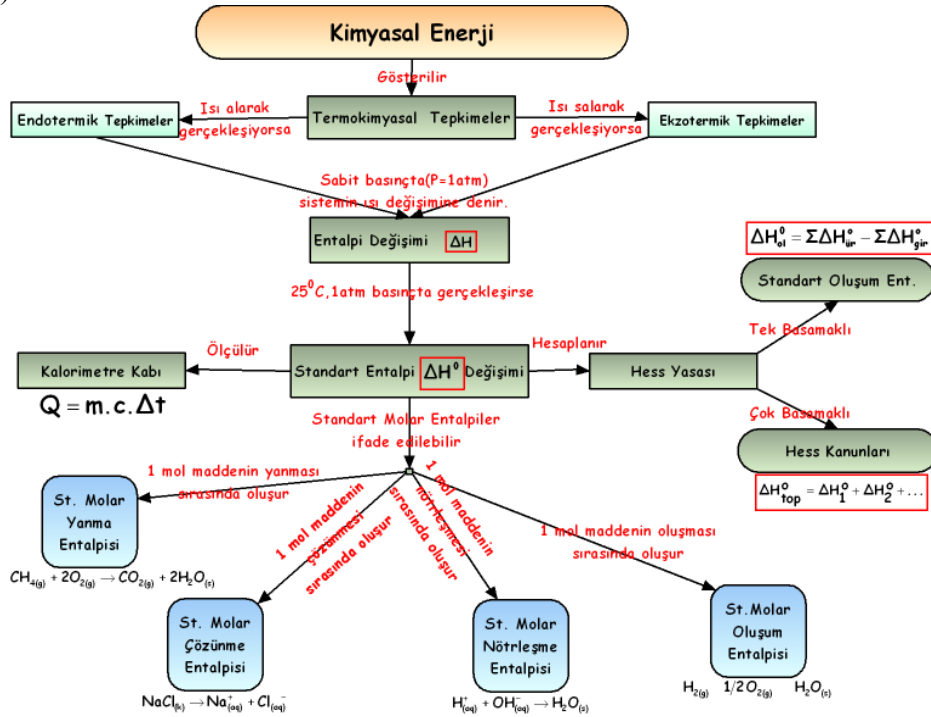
Kimyasal Enerji

Gösterilir

Termokimyasal Tepkimeler

Isı alarak gerçekleşiyorsa

Endotermik Tepkimeler

Isı salarak gerçekleşiyorsa

Ekzotermik Tepkimeler

Sabit basınçta(P=1atm) sistemin ısı değişimine denir.

Entalpi Değişimi $\Delta H$

$\Delta H^o_{ol} = \Sigma \Delta H^o_{ür} - \Sigma \Delta H^o_{gir}$

Standart Oluşum Ent.

$25^0C$,1atm basınçta gerçekleşirse

Tek Basamaklı

Ölçülür

Kalorimetre Kabı

$Q = m.c.\Delta t$

Standart Entalpi $\Delta H^0$ Değişimi

Hesaplanır

Hess Yasası

Çok Basamaklı

Hess Kanunları

$\Delta H^o_{top} = \Delta H^o_1 + \Delta H^o_2 + ...$

Standart Molar Entalpiler ifade edilebilir

1 mol maddenin yanması sırasında oluşur

St. Molar Yanma Entalpisi

$CH_{4(g)} + 2O_{2(g)} \rightarrow CO_{2(g)} + 2H_2O_{(s)}$

1 mol maddenin çözünmesi sırasında oluşur

1 mol maddenin nötrleşmesi sırasında oluşur

1 mol maddenin oluşması sırasında oluşur

St. Molar Çözünme Entalpisi

$NaCl_{(k)} \rightarrow Na^+_{(aq)} + Cl^-_{(aq)}$

St. Molar Nötrleşme Entalpisi

$H^+_{(aq)} + OH^-_{(aq)} \rightarrow H_2O_{(s)}$

St.Molar Oluşum Entalpisi

$H_{2(g)}$ $1/2\,O_{2(g)}$ $H_2O_{(s)}$